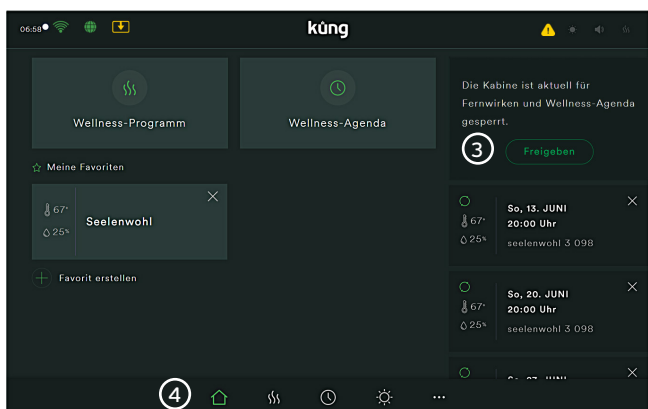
06:58

küng

Wellness-Programm

Wellness-Agenda

Die Kabine ist aktuell für Fernwirken und Wellness-Agenda gesperrt.

3

Freigeben

Meine Favoriten

67°
25%
Seelenwohl

So, 13. JUNI
20:00 Uhr
67°
25%
seelenwohl 3 098

Favorit erstellen

So, 20. JUNI
20:00 Uhr
67°
25%
seelenwohl 3 098

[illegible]

4

...